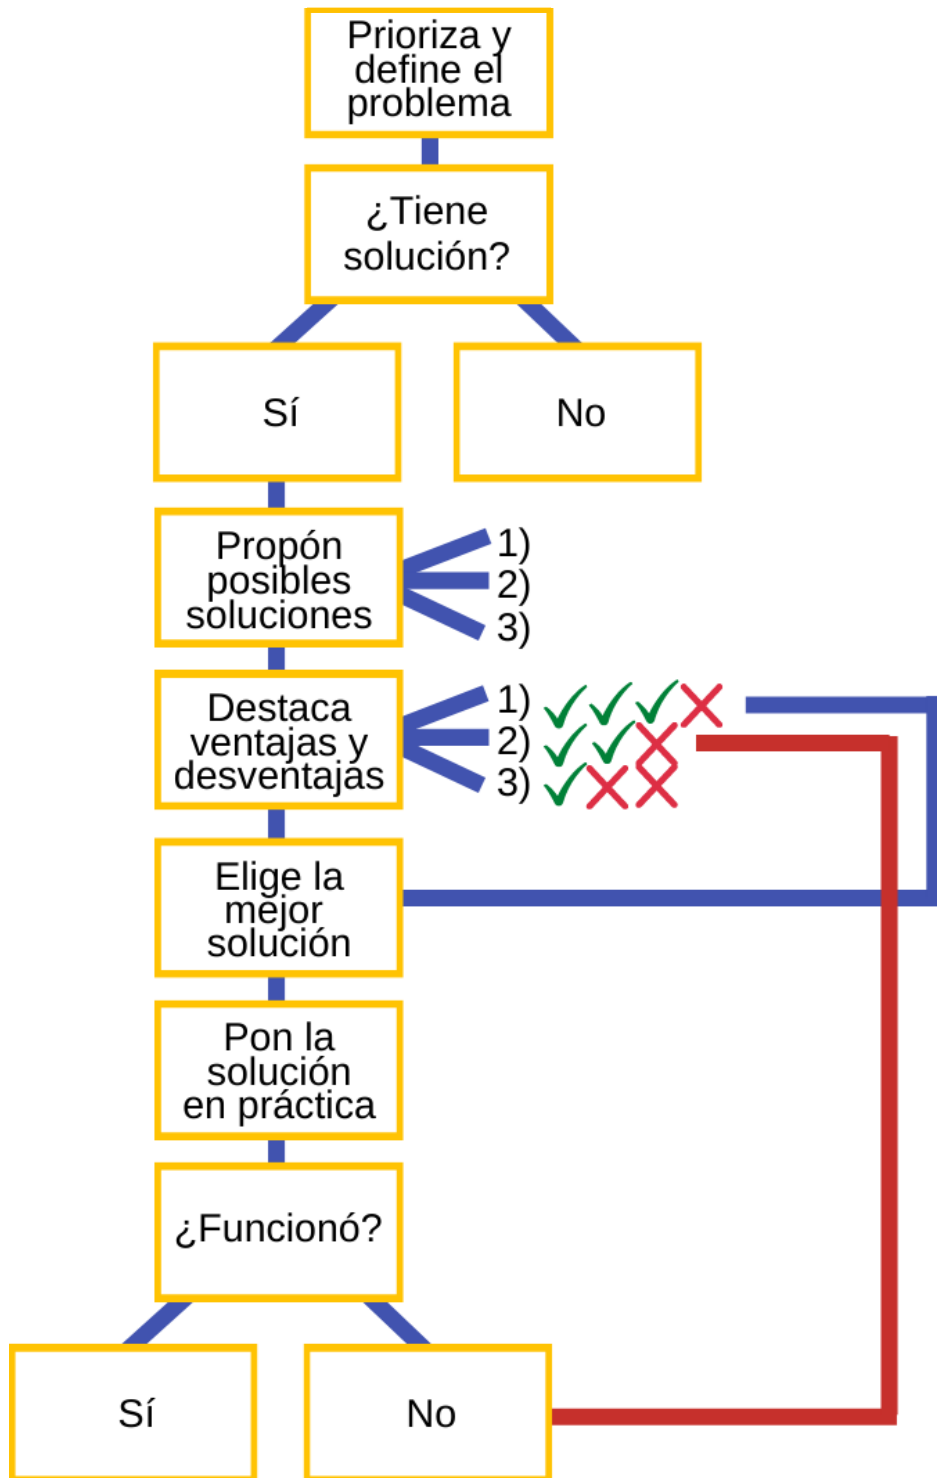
Prioriza y define el problema

¿Tiene solución?

Sí

No

Propón posibles soluciones

1)
2)
3)

Destaca ventajas y desventajas

1) ✓✓✓✗
2) ✓✓✗
3) ✓✗✗

Elige la mejor solución

Pon la solución en práctica

¿Funcionó?

Sí

No